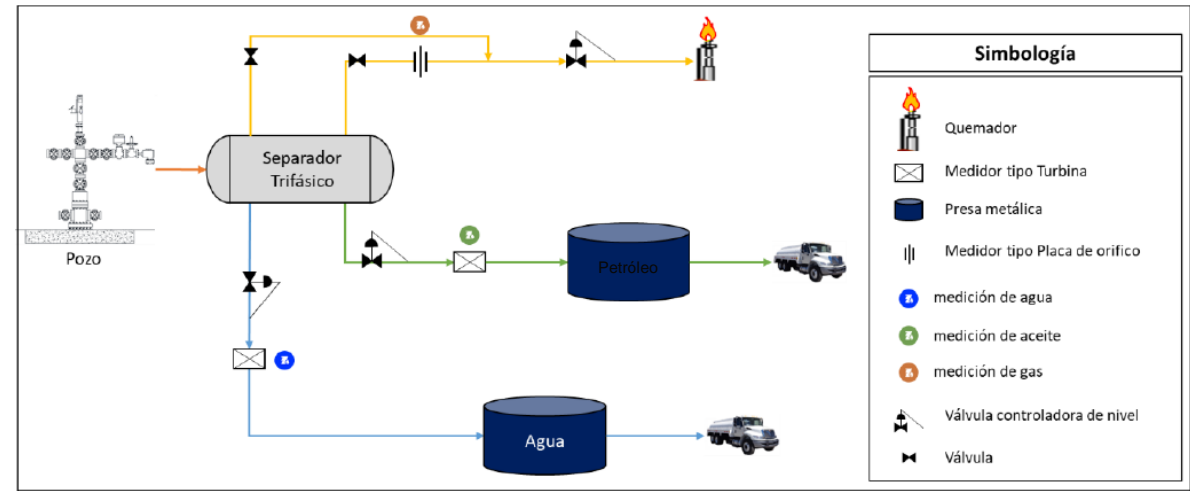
Pozo

Separador Trifásico

Petróleo

Agua

Simbología

Quemador

Medidor tipo Turbina

Presa metálica

Medidor tipo Placa de orificio

medición de agua

medición de aceite

medición de gas

Válvula controladora de nivel

Válvula